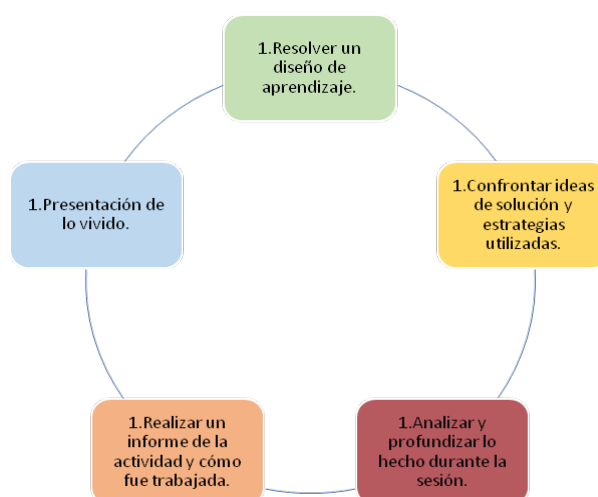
1.Resolver un diseño de aprendizaje.

1.Confrontar ideas de solución y estrategias utilizadas.

1.Analizar y profundizar lo hecho durante la sesión.

1.Realizar un informe de la actividad y cómo fue trabajada.

1.Presentación de lo vivido.